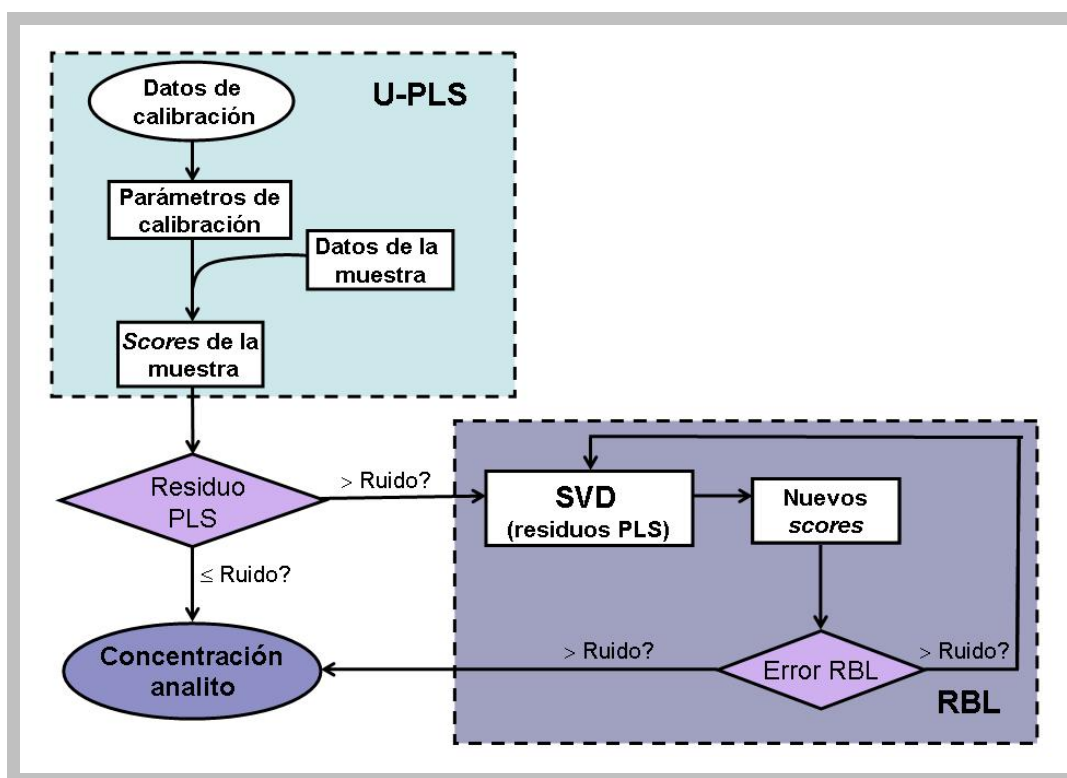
U-PLS

Datos de calibración

Parámetros de calibración

Datos de la muestra

*Scores* de la muestra

Residuo PLS

> Ruido?

$\leq$ Ruido?

SVD (residuos PLS)

Nuevos *scores*

Error RBL

> Ruido?

> Ruido?

Concentración analito

RBL